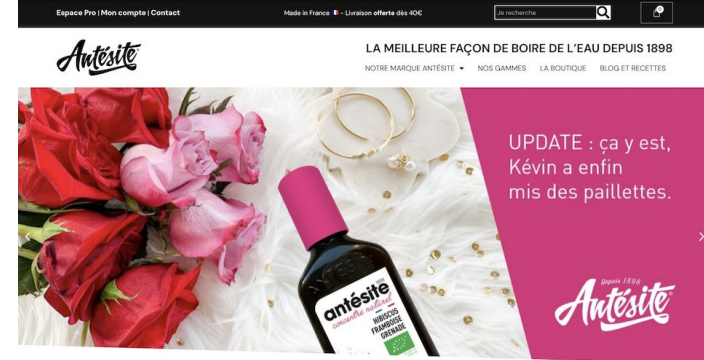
Espace Pro | Mon compte | Contact

Made in France - Livraison offerte dès 40€

Je recherche

0

Antésite

LA MEILLEURE FAÇON DE BOIRE DE L'EAU DEPUIS 1898

NOTRE MARQUE ANTÉSITE ▾ NOS GAMMES LA BOUTIQUE BLOG ET RECETTES

UPDATE : ça y est, Kévin a enfin mis des paillettes.

antésite concentré naturel HIBISCUS FRAMBOISE GRENADE

Depuis 1898 Antésite